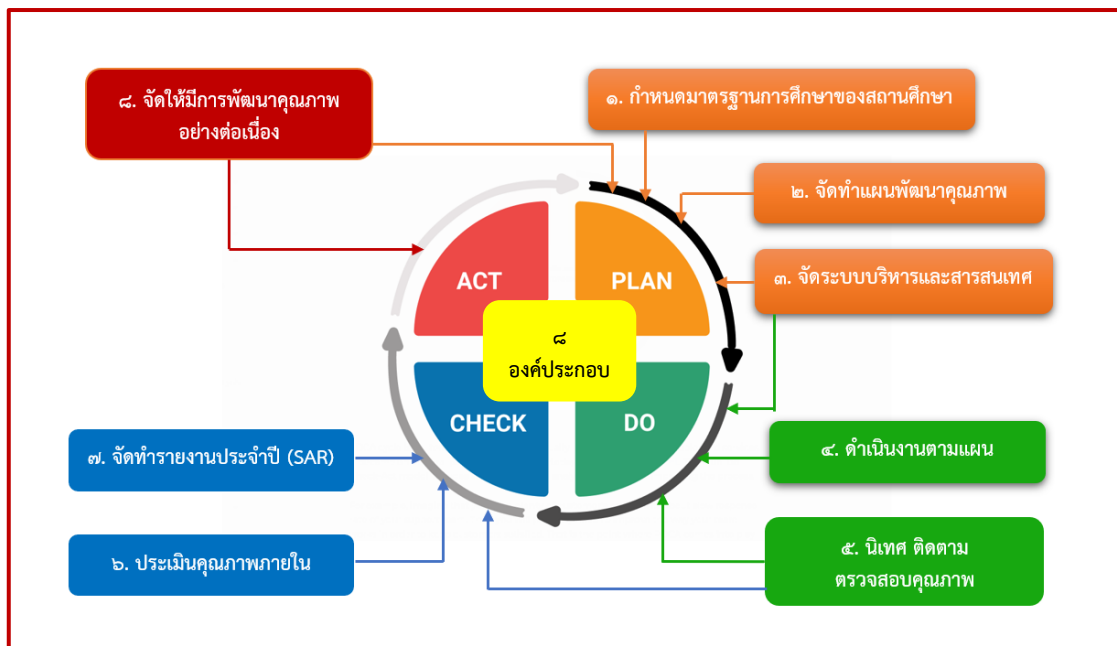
๘. จัดให้มีการพัฒนาคุณภาพอย่างต่อเนื่อง

๑. กำหนดมาตรฐานการศึกษาของสถานศึกษา

๒. จัดทำแผนพัฒนาคุณภาพ

๓. จัดระบบบริหารและสารสนเทศ

ACT

PLAN

๘
องค์ประกอบ

CHECK

DO

๗. จัดทำรายงานประจำปี (SAR)

๔. ดำเนินงานตามแผน

๖. ประเมินคุณภาพภายใน

๕. นิเทศ ติดตาม ตรวจสอบคุณภาพ